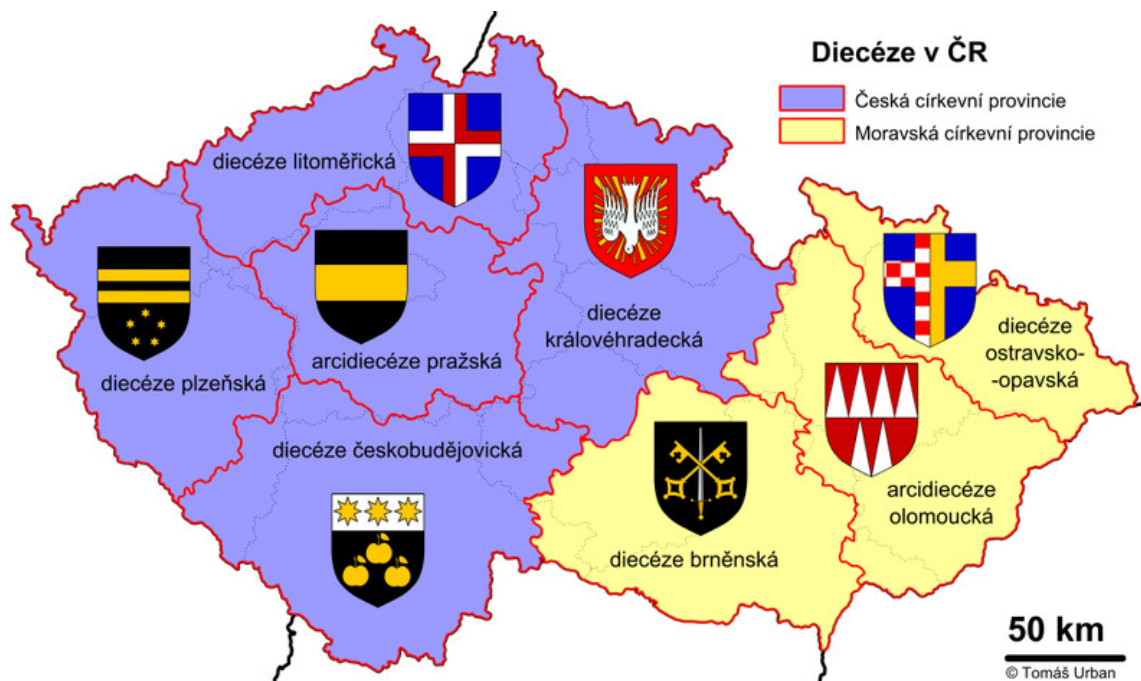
Diecéze v ČR

Česká církevní provincie

Moravská církevní provincie

diecéze litoměřická

diecéze královéhradecká

diecéze plzeňská

arcidiecéze pražská

diecéze ostravsko-opavská

diecéze českobudějovická

arcidiecéze olomoucká

diecéze brněnská

50 km

© Tomáš Urban